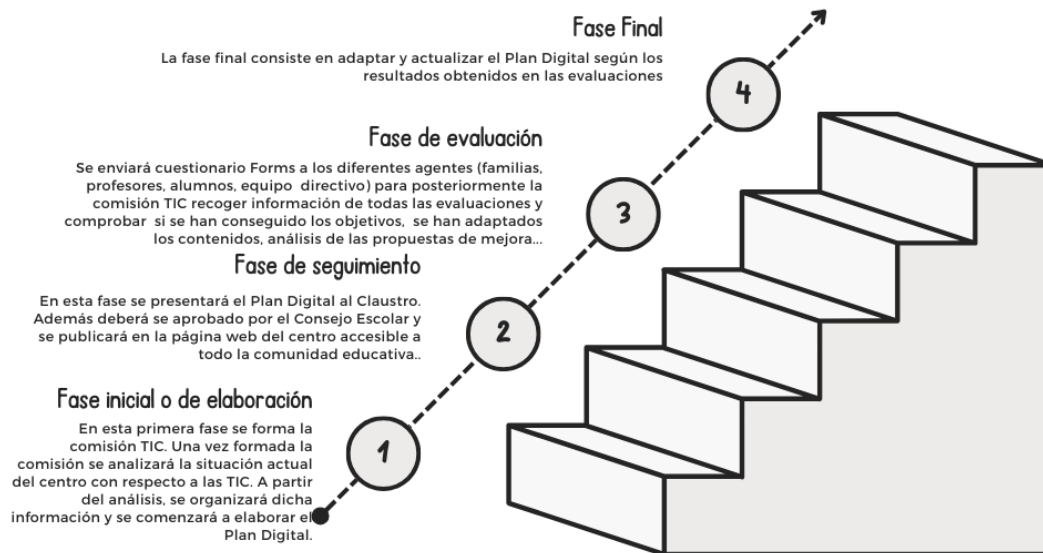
Fase Final

La fase final consiste en adaptar y actualizar el Plan Digital según los resultados obtenidos en las evaluaciones

4

Fase de evaluación

Se enviará cuestionario Forms a los diferentes agentes (familias, profesores, alumnos, equipo directivo) para posteriormente la comisión TIC recoger información de todas las evaluaciones y comprobar si se han conseguido los objetivos, se han adaptados los contenidos, análisis de las propuestas de mejora...

3

Fase de seguimiento

En esta fase se presentará el Plan Digital al Claustro. Además deberá se aprobado por el Consejo Escolar y se publicará en la página web del centro accesible a todo la comunidad educativa..

2

Fase inicial o de elaboración

En esta primera fase se forma la comisión TIC. Una vez formada la comisión se analizará la situación actual del centro con respecto a las TIC. A partir del análisis, se organizará dicha información y se comenzará a elaborar el Plan Digital.

1